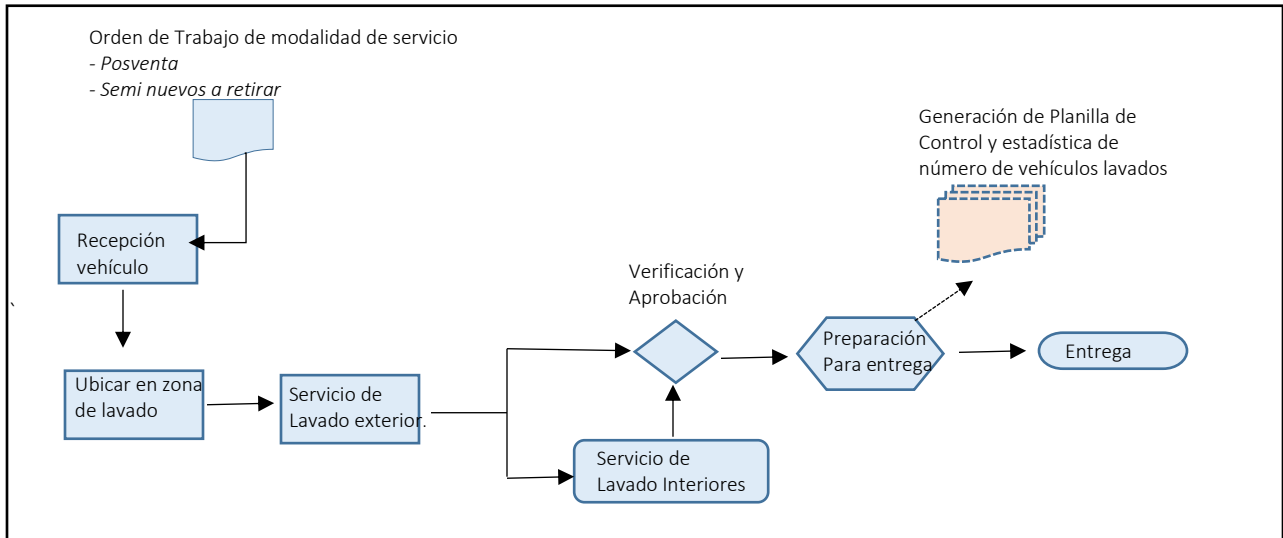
Orden de Trabajo de modalidad de servicio
- *Posventa*
- *Semi nuevos a retirar*

Generación de Planilla de Control y estadística de número de vehículos lavados

Recepción vehículo

`

Verificación y Aprobación

Ubicar en zona de lavado

Servicio de Lavado exterior.

Preparación Para entrega

Entrega

Servicio de Lavado Interiores